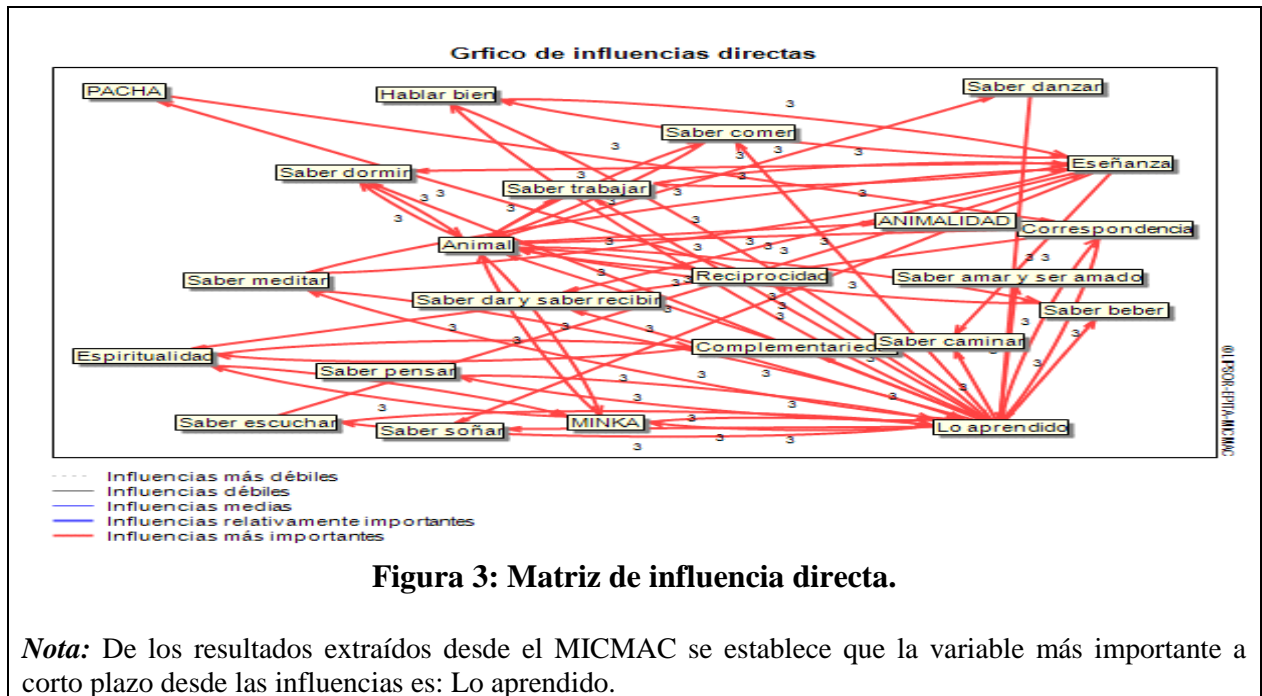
Grfico de influencias directas

PACHA
Hablar bien
Saber danzar
Saber comer
Eseñanza
Saber dormir
Saber trabajar
ANIMALIDAD
Correspondencia
Animal
Saber meditar
Reciprocidad
Saber amar y ser amado
Saber dar y saber recibir
Saber beber
Saber caminar
Espiritualidad
Complementaried
Saber pensar
Saber escuchar
Saber soñar
MINKA
Lo aprendido

3 3 3 3 3 3 3 3 3 3 3 3 3 3 3 3 3 3 3 3 3 3 3 3 3 3 3 3 3 3 3 3 3 3 3 3 3 3 3 3

©LIPSOR-EPITA-MICMAC

Influencias más débiles
Influencias débiles
Influencias medias
Influencias relativamente importantes
Influencias más importantes

Figura 3: Matriz de influencia directa.

*Nota:* De los resultados extraídos desde el MICMAC se establece que la variable más importante a corto plazo desde las influencias es: Lo aprendido.